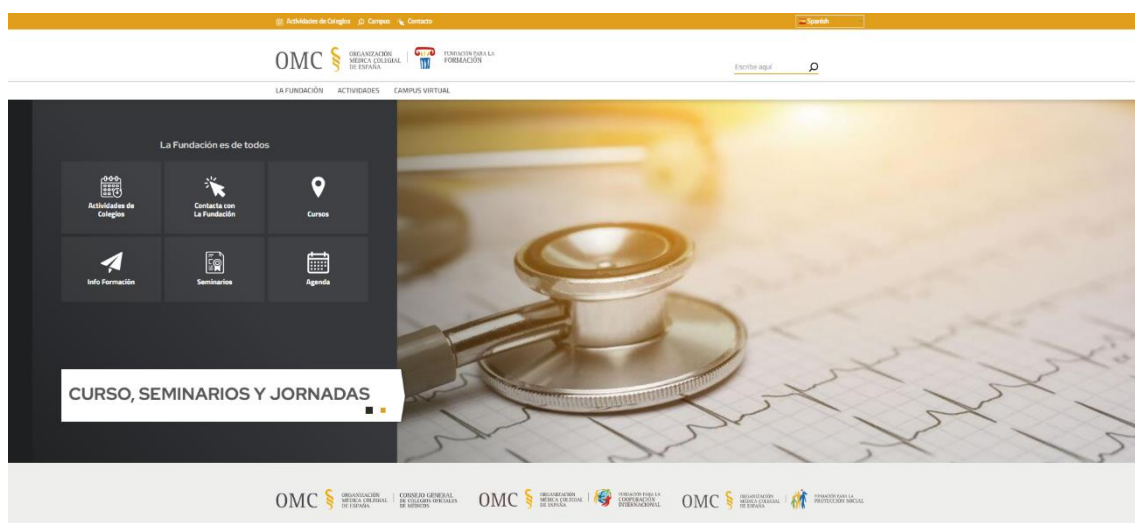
Actividades de Colegios Campus Contacto

Spanish

OMC ORGANIZACIÓN MÉDICA COLEGIAL DE ESPAÑA FUNDACIÓN PARA LA FORMACIÓN

Escribe aquí

LA FUNDACIÓN ACTIVIDADES CAMPUS VIRTUAL

La Fundación es de todos

Actividades de Colegios

Contacta con La Fundación

Cursos

Info Formación

Seminarios

Agenda

CURSO, SEMINARIOS Y JORNADAS

OMC ORGANIZACIÓN MÉDICA COLEGIAL DE ESPAÑA CONSEJO GENERAL DE COLEGIOS OFICIALES DE MÉDICOS

OMC ORGANIZACIÓN MÉDICA COLEGIAL DE ESPAÑA FUNDACIÓN PARA LA COOPERACIÓN INTERNACIONAL

OMC ORGANIZACIÓN MÉDICA COLEGIAL DE ESPAÑA FUNDACIÓN PARA LA PROTECCIÓN SOCIAL